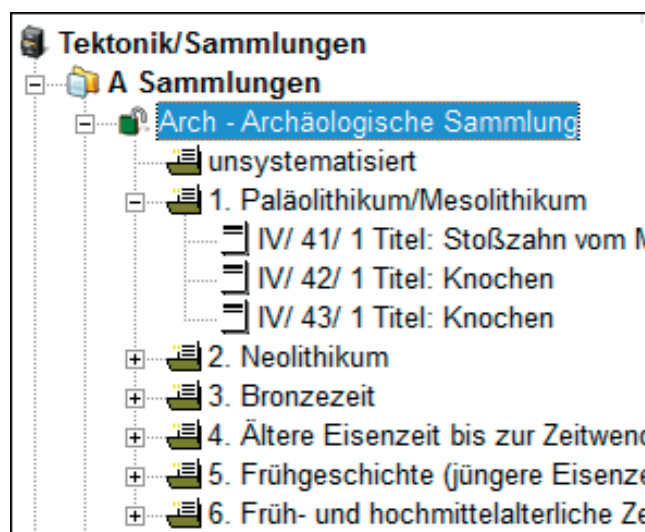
Tektonik/Sammlungen
A Sammlungen
Arch - Archäologische Sammlung
unsystematisiert
1. Paläolithikum/Mesolithikum
IV/ 41/ 1 Titel: Stoßzahn vom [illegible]
IV/ 42/ 1 Titel: Knochen
IV/ 43/ 1 Titel: Knochen
2. Neolithikum
3. Bronzezeit
4. Ältere Eisenzeit bis zur Zeitwen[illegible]
5. Frühgeschichte (jüngere Eisenze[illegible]
6. Früh- und hochmittelalterliche Ze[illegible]